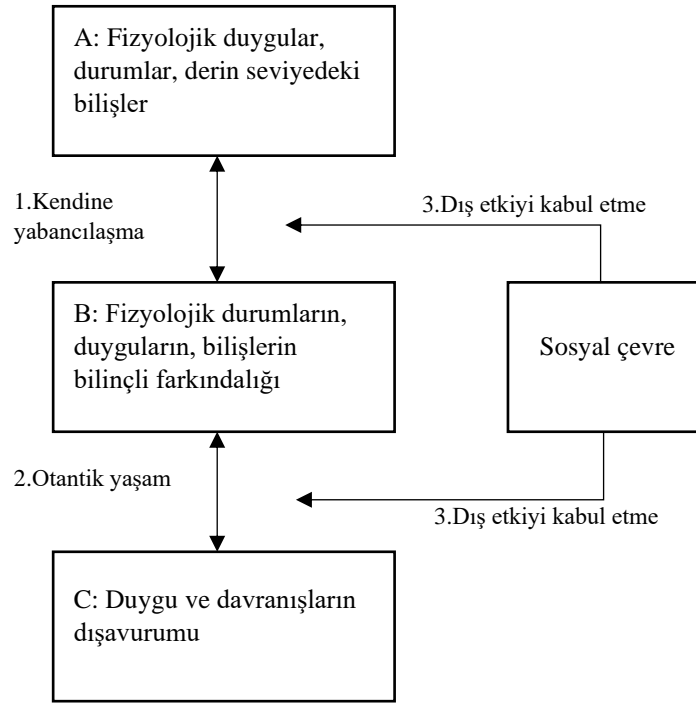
A: Fizyolojik duygular, durumlar, derin seviyedeki bilişler

1.Kendine yabancılaşma

3.Dış etkiyi kabul etme

B: Fizyolojik durumların, duyguların, bilişlerin bilinçli farkındalığı

Sosyal çevre

2.Otantik yaşam

3.Dış etkiyi kabul etme

C: Duygu ve davranışların dışavurumu